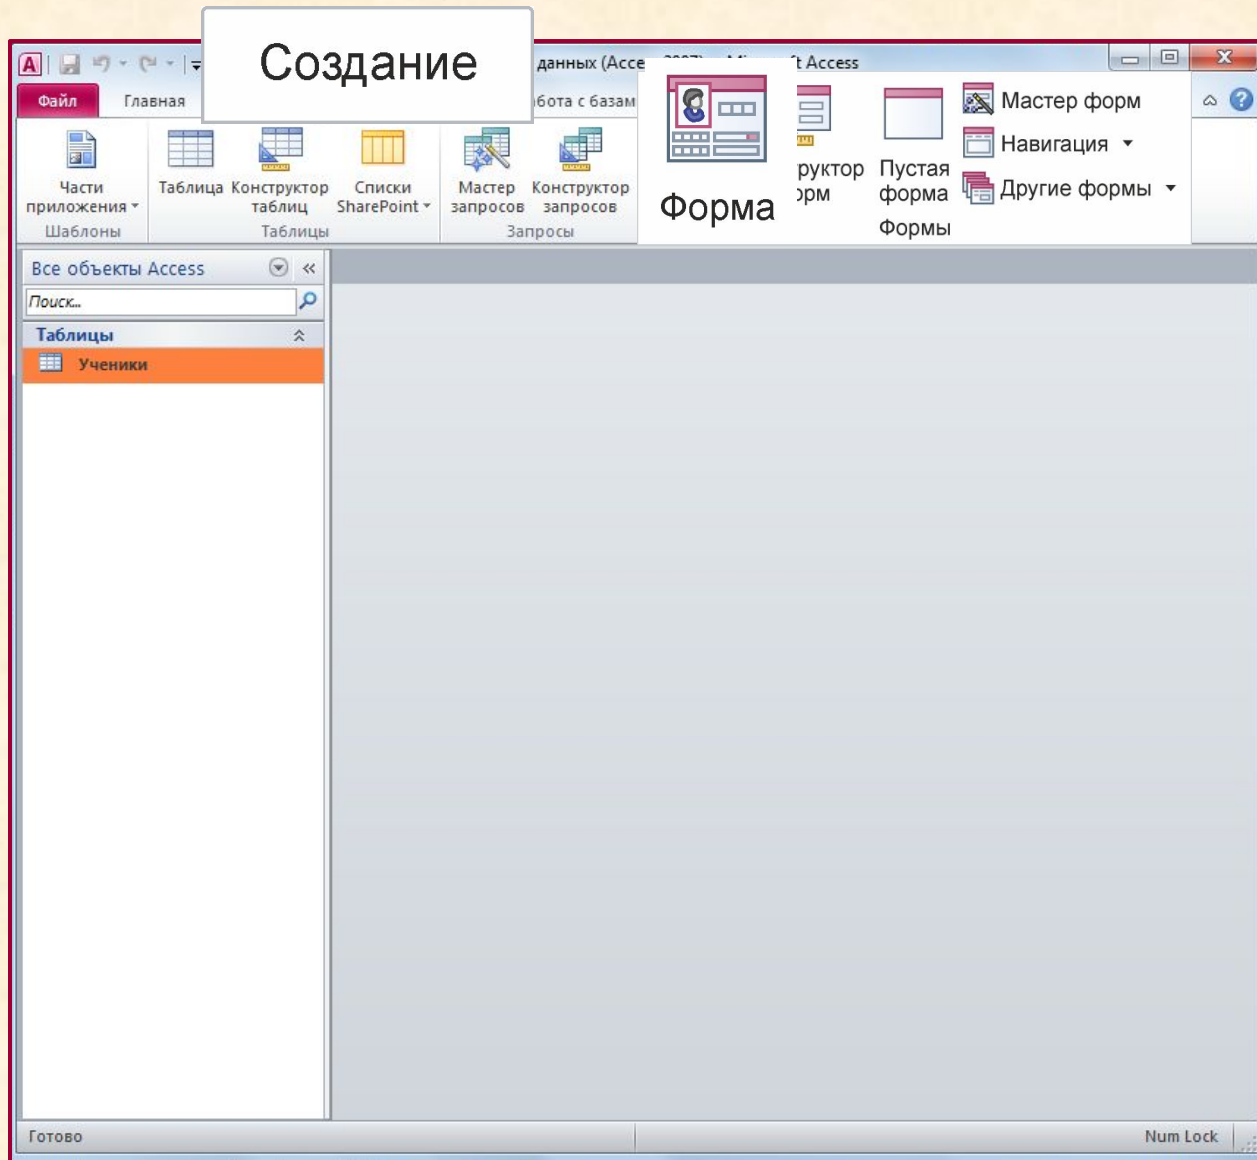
Создание

данных (Acce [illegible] t Access

Файл Главная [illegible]бота с базам

Части приложения
Шаблоны

Таблица Конструктор таблиц Списки SharePoint
Таблицы

Мастер запросов Конструктор запросов
Запросы

Форма

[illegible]руктор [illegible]рм

Пустая форма

Формы

Мастер форм
Навигация
Другие формы

Все объекты Access

Поиск...

Таблицы

Ученики

Готово

Num Lock